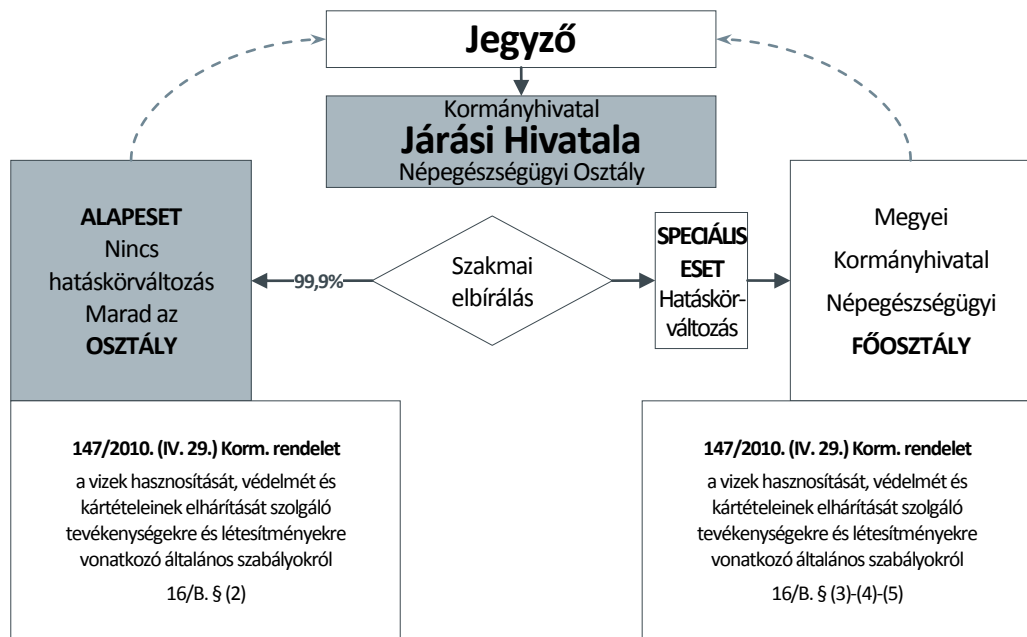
Jegyző

Kormányhivatal
Járási Hivatala
Népegészségügyi Osztály

ALAPESET
Nincs hatáskörváltozás
Marad az
OSZTÁLY

99,9%

Szakmai elbírálás

SPECIÁLIS ESET
Hatáskörváltozás

Megyei
Kormányhivatal
Népegészségügyi
FŐOSZTÁLY

147/2010. (IV. 29.) Korm. rendelet
a vizek hasznosítását, védelmét és kártételeinek elhárítását szolgáló tevékenységekre és létesítményekre vonatkozó általános szabályokról
16/B. § (2)

147/2010. (IV. 29.) Korm. rendelet
a vizek hasznosítását, védelmét és kártételeinek elhárítását szolgáló tevékenységekre és létesítményekre vonatkozó általános szabályokról
16/B. § (3)-(4)-(5)